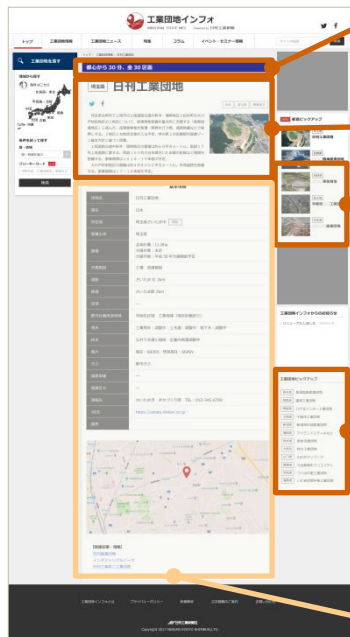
工業団地インフォ

トップ　工業団地情報　工業団地ニュース　特集　コラム　イベント・セミナー情報

工業団地を探す

都心から30分、全30区画

埼玉県　日利工業団地

基本情報

日刊工業新聞

工業団地インフォからのお知らせ

工業団地ピックアップ

工業団地インフォとは　プライバシーポリシー　免責事項　広告掲載のご案内　お問い合わせ

Copyright 2017 NIKKAN KOGYO SHIMBUN,LTD.